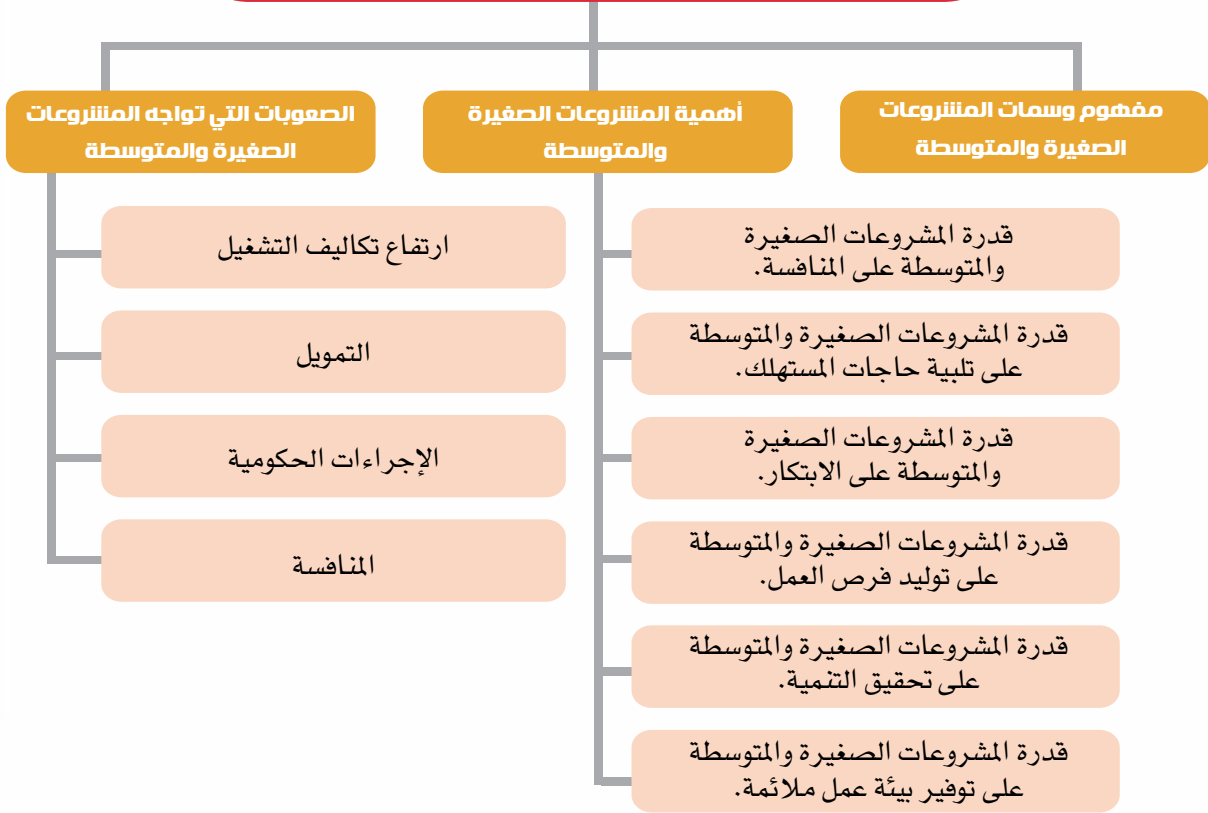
مفهوم وسمات المشروعات الصغيرة والمتوسطة

أهمية المشروعات الصغيرة والمتوسطة

قدرة المشروعات الصغيرة والمتوسطة على المنافسة.

قدرة المشروعات الصغيرة والمتوسطة على تلبية حاجات المستهلك.

قدرة المشروعات الصغيرة والمتوسطة على الابتكار.

قدرة المشروعات الصغيرة والمتوسطة على توليد فرص العمل.

قدرة المشروعات الصغيرة والمتوسطة على تحقيق التنمية.

قدرة المشروعات الصغيرة والمتوسطة على توفير بيئة عمل ملائمة.

الصعوبات التي تواجه المشروعات الصغيرة والمتوسطة

ارتفاع تكاليف التشغيل

التمويل

الإجراءات الحكومية

المنافسة